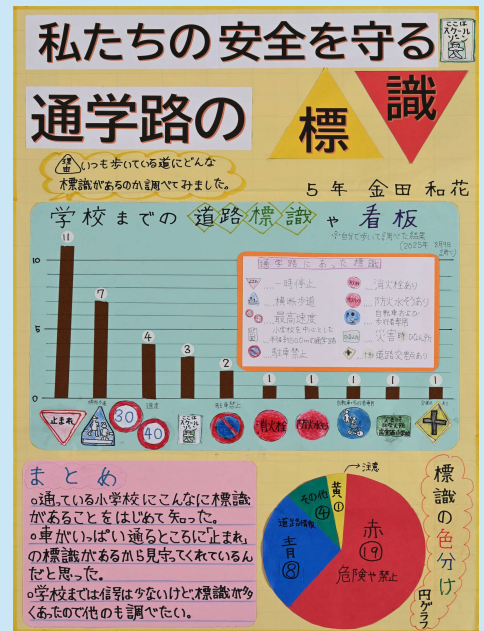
私たちの安全を守る

通学路の 標 識

ここはスクールゾーン

(理由)いつも歩いている道にどんな標識があるのか調べてみました。

5年 金田和花

学校までの道路標識や看板

※自分で歩いて調べた結果(2023年 3月5日調べ)

| 11 | 7 | 4 | 3 | 2 | 1 | 1 | 1 | 1 | 1 |
|---|---|---|---|---|---|---|---|---|---|

10 5 0

止まれ 横断歩道 30 40 ここはスクールゾーン 駐車禁止 消火栓 防火水そう 自転車および歩行者専用 災害時 DCM 踏切

通学路にあった標識
一時停止
横断歩道
最高速度
小学校を中心とした半径約500mの範囲
駐車禁止
消火栓あり
防火水そうあり
自転車および歩行者専用
災害時DCM
踏切あり

まとめ
○通っている小学校にこんなに標識があることをはじめて知った。
○車がいっぱい通るところに「止まれ」の標識があるから見守ってくれているんだと思った。
○学校までは信号は少ないけど、標識が多くあったので他のも調べたい。

注意
黄 ①
その他 ④
通行区分 青 ⑧
赤 ⑲ 危険や禁止

標識の色分け
円グラフ